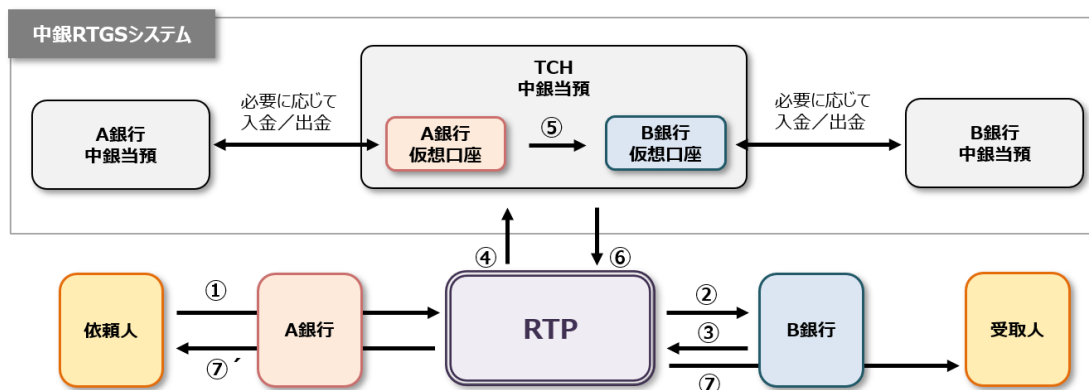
中銀RTGSシステム

A銀行
中銀当預

必要に応じて
入金／出金

TCH
中銀当預

A銀行
仮想口座

⑤

B銀行
仮想口座

必要に応じて
入金／出金

B銀行
中銀当預

④

⑥

依頼人

①

⑦´

A銀行

RTP

②

③

⑦

B銀行

受取人